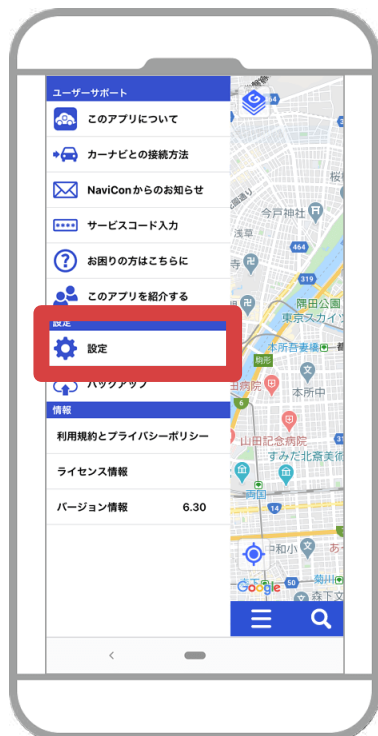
ユーザーサポート
このアプリについて
カーナビとの接続方法
NaviConからのお知らせ
サービスコード入力
お困りの方はこちらに
このアプリを紹介する
設定
設定
バックアップ
情報
利用規約とプライバシーポリシー
ライセンス情報
バージョン情報 6.30

桜
今戸神社
464
463
319
隅田公園
東京スカイツ
本所吾妻橋
駒形
田病院
本所中
6
山田記念病院
すみだ北斎美術
両国
和小
菊川
森下
Google
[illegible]